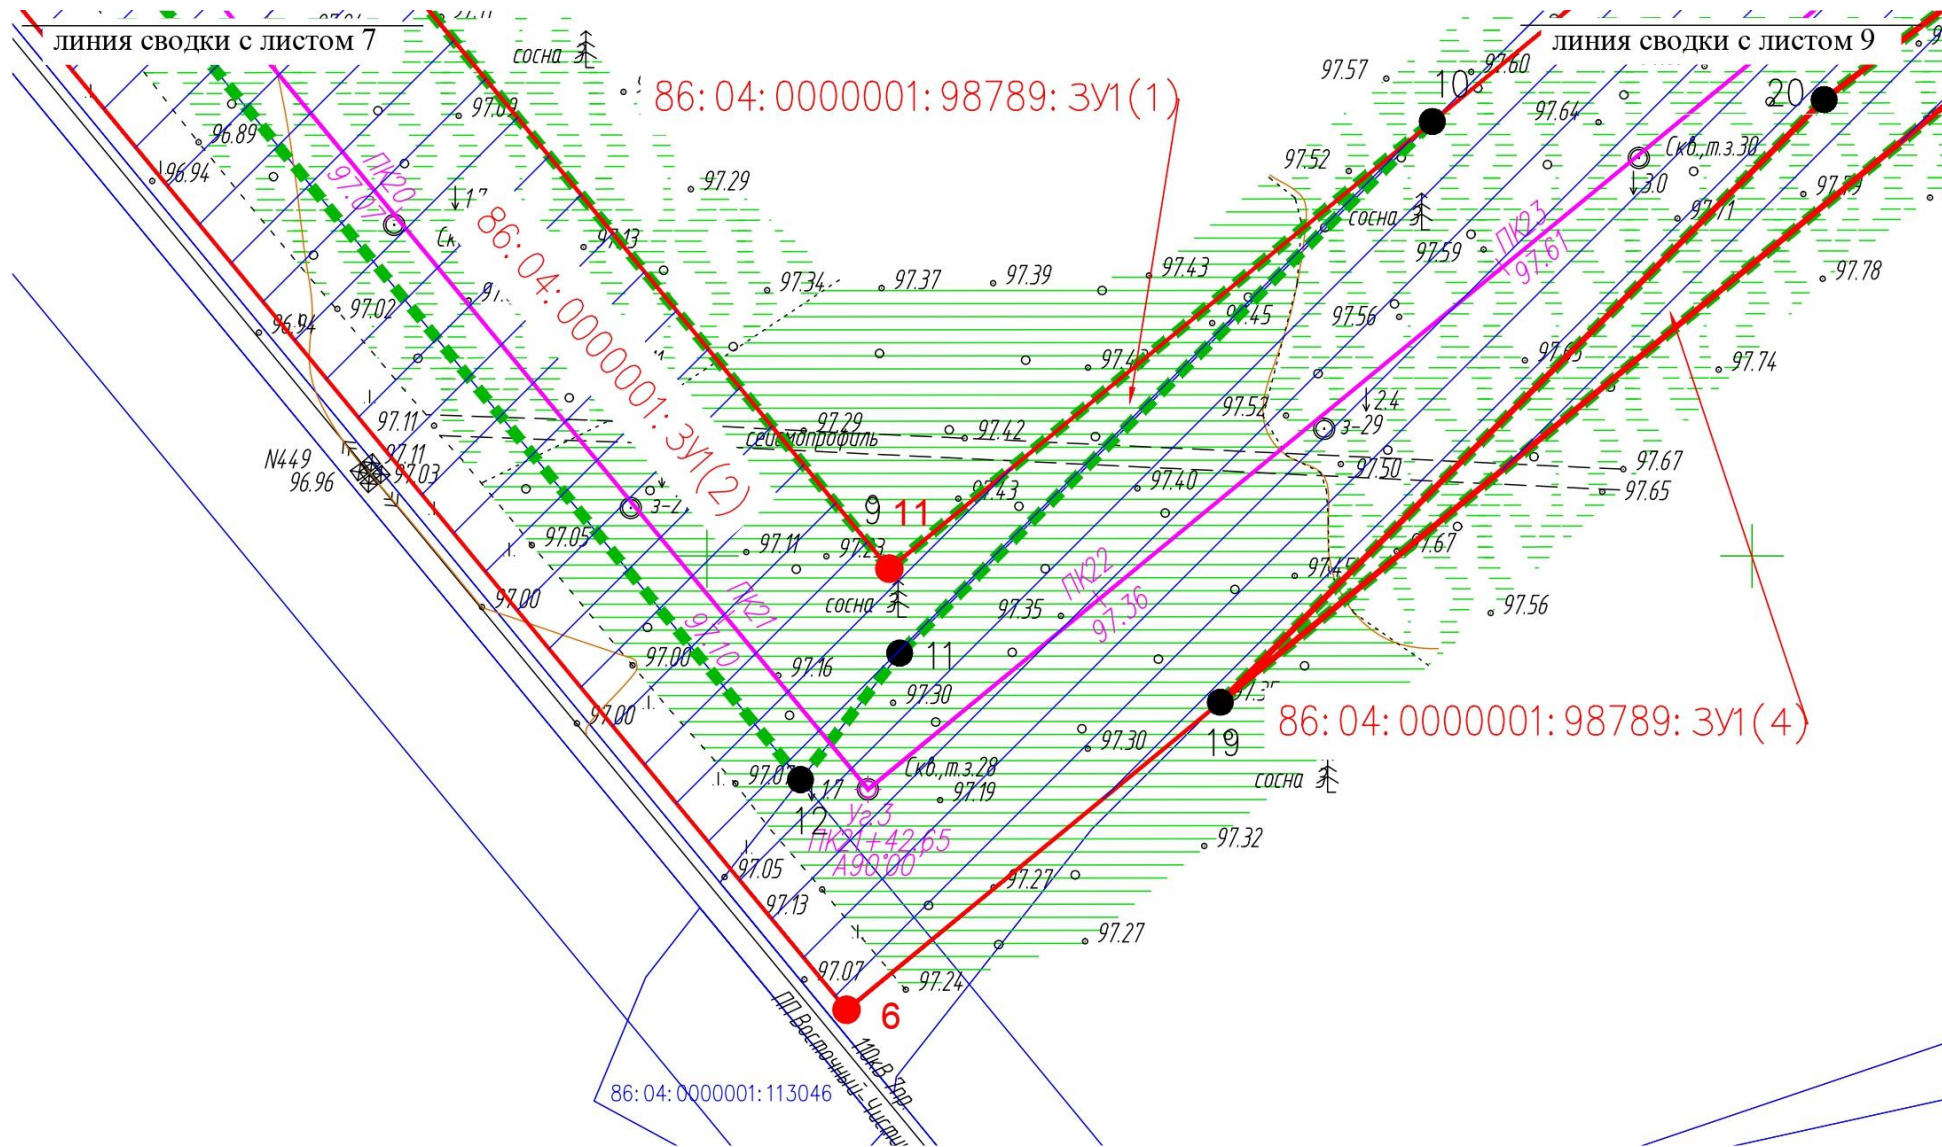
линия сводки с листом 7

линия сводки с листом 9

86: 04: 0000001: 98789: ЗУ1(1)

86: 04: 0000001: 98789: ЗУ1(2)

86: 04: 0000001: 98789: ЗУ1(4)

86: 04: 0000001: 113046

сосна
сосна
сосна
сосна

97.57
97.60
10
20
97.64
97.09
96.89
96.94
97.29
97.52
Скв.,т.з.30
3.0
ПК20
97.07
97.13
97.59
ПК23
97.61
97.71
97.78
97.34
97.37
97.39
97.43
97.02
96.94
97.45
97.56
97.74
97.11
97.29
97.42
97.52
2.4
з-29
сейсмопрофиль
N449
96.96
97.11
97.03
97.43
97.40
97.50
97.67
97.65
9
11
97.05
97.11
97.67
ПК22
97.36
97.00
97.35
97.56
ПК21
97.10
97.00
97.16
11
97.30
97.00
19
97.30
97.07
1.7
12
Скв.,т.з.28
97.19
Уг.3
ПК21+42.65
А90°00'
97.32
97.05
97.13
97.27
97.27
97.07
97.24
6
ЛП Восточный-Центр
110кВ